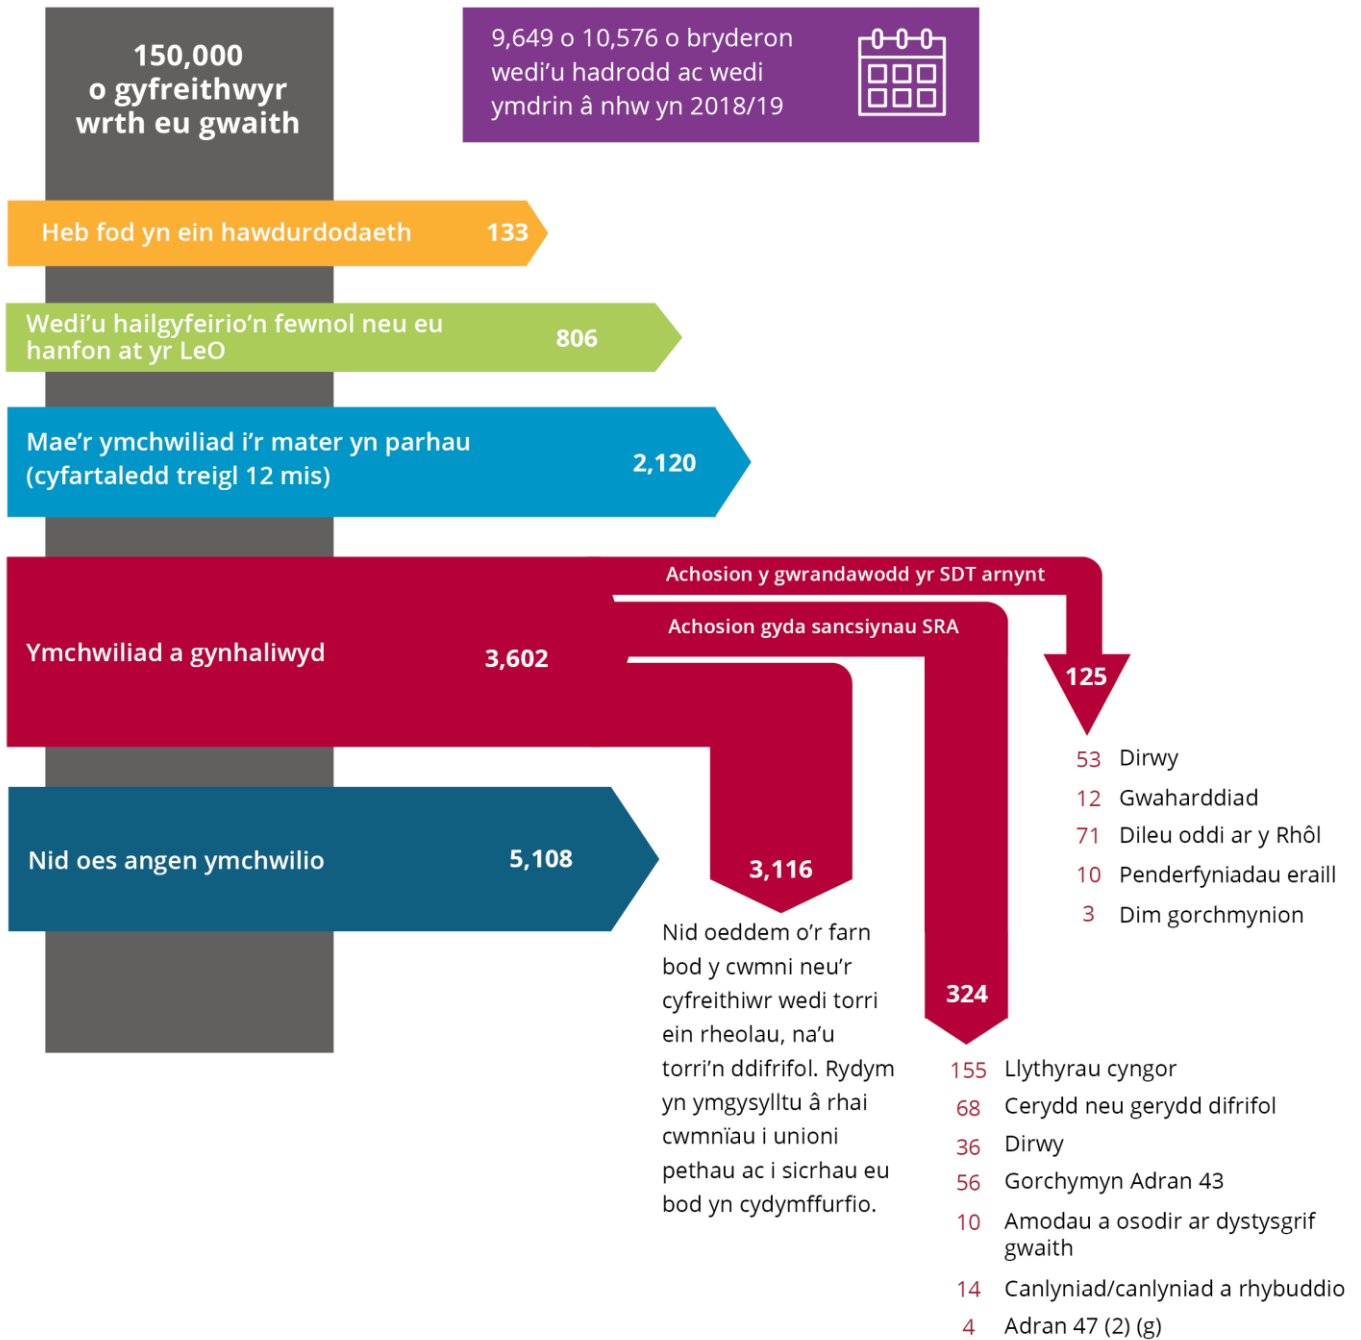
150,000 o gyfreithwyr wrth eu gwaith

9,649 o 10,576 o bryderon wedi'u hadrodd ac wedi ymdrin â nhw yn 2018/19

Heb fod yn ein hawdurdodaeth 133

Wedi'u hailgyfeirio'n fewnol neu eu hanfon at yr LeO 806

Mae'r ymchwiliad i'r mater yn parhau (cyfartaledd treigl 12 mis) 2,120

Ymchwiliad a gynhaliwyd 3,602

Achosion y gwrandawodd yr SDT arnynt

Achosion gyda sancsiynau SRA

125

53 Dirwy
12 Gwaharddiad
71 Dileu oddi ar y Rhôl
10 Penderfyniadau eraill
3 Dim gorchmynion

Nid oes angen ymchwilio 5,108

3,116

Nid oeddem o'r farn bod y cwmni neu'r cyfreithiwr wedi torri ein rheolau, na'u torri'n ddifrifol. Rydym yn ymgysylltu â rhai cwmnïau i unioni pethau ac i sicrhau eu bod yn cydymffurfio.

324

155 Llythyrau cyngor
68 Cerydd neu gerydd difrifol
36 Dirwy
56 Gorchymyn Adran 43
10 Amodau a osodir ar dystysgrif gwaith
14 Canlyniad/canlyniad a rhybuddio
4 Adran 47 (2) (g)